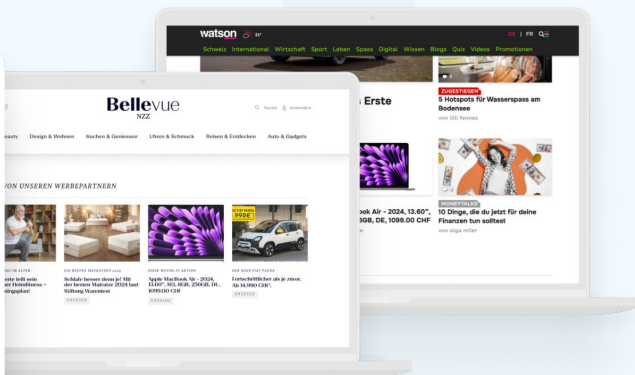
watson 31°

DE | FR

Schweiz International Wirtschaft Sport Leben Spass Digital Wissen Blogs Quiz Videos Promotionen

s Erste

ZUGESTIEGEN

5 Hotspots für Wasserspass am Bodensee

von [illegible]

ook Air - 2024, 13.60", 8GB, DE, 1099.00 CHF

MONEYTALKS

10 Dinge, die du jetzt für deine Finanzen tun solltest

von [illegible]

Bellevue
NZZ

Suche Anmelden

eauty Design & Wohnen Kochen & Geniessen Uhren & Schmuck Reisen & Entdecken Auto & Gadgets

VON UNSEREN WERBEPARTNERN

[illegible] IM ALTER
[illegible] trifft sein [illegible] Heimfitness - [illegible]ingspfad!

DIE BESTEN MATRATZEN 2024
Schlafe besser denn je! Mit der besten Matratze 2024 laut Stiftung Warentest
ANZEIGE

DIESE WOCHE IN AKTION
Apple MacBook Air - 2024, 13.60", M3, 8GB, 256GB, DE, 1099.00 CHF
ANZEIGE

998€
DER NEUE FIAT PANDA
Fortschrittlicher als je zuvor. Ab 14.990 CHF*.
ANZEIGE